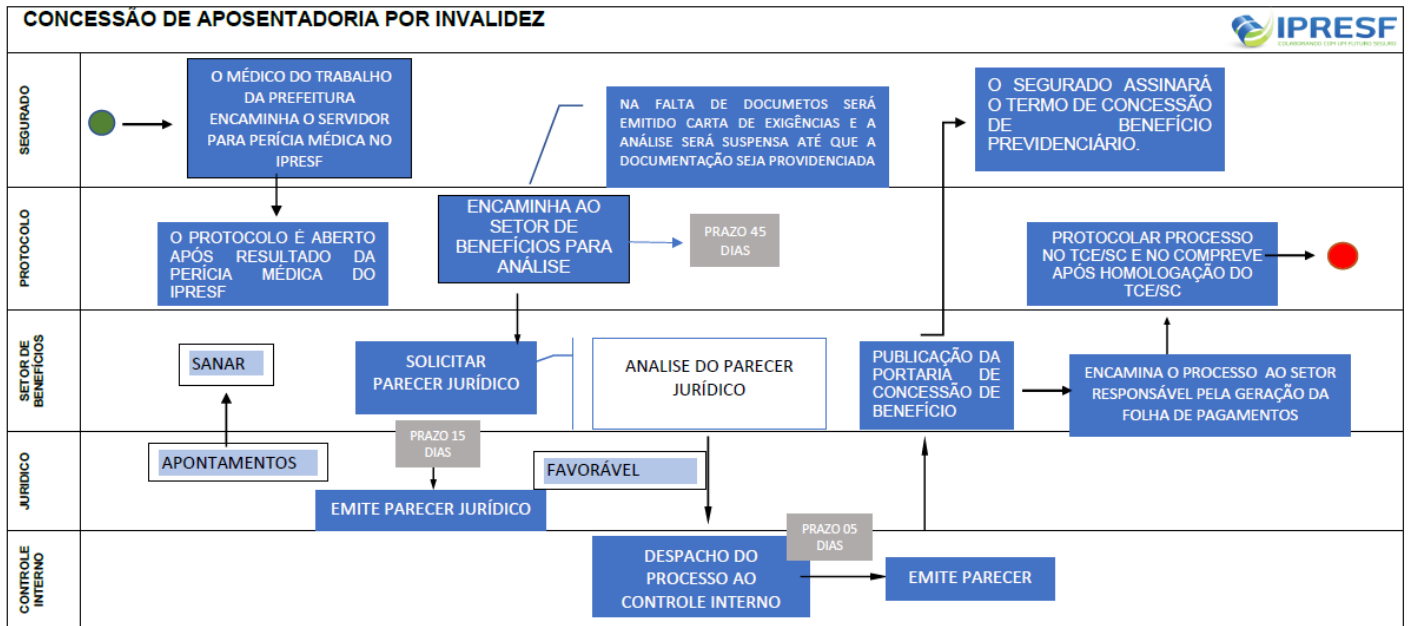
CONCESSÃO DE APOSENTADORIA POR INVALIDEZ

IPRESF
COLABORANDO COM UM FUTURO SEGURO

SEGURADO

O MÉDICO DO TRABALHO DA PREFEITURA ENCAMINHA O SERVIDOR PARA PERÍCIA MÉDICA NO IPRESF

NA FALTA DE DOCUMETOS SERÁ EMITIDO CARTA DE EXIGÊNCIAS E A ANÁLISE SERÁ SUSPENSA ATÉ QUE A DOCUMENTAÇÃO SEJA PROVIDENCIADA

O SEGURADO ASSINARÁ O TERMO DE CONCESSÃO DE BENEFÍCIO PREVIDENCIÁRIO.

PROTOCOLO

O PROTOCOLO É ABERTO APÓS RESULTADO DA PERÍCIA MÉDICA DO IPRESF

ENCAMINHA AO SETOR DE BENEFÍCIOS PARA ANÁLISE

PRAZO 45 DIAS

PROTOCOLAR PROCESSO NO TCE/SC E NO COMPREVE APÓS HOMOLOGAÇÃO DO TCE/SC

SETOR DE BENEFÍCIOS

SANAR

SOLICITAR PARECER JURÍDICO

ANALISE DO PARECER JURÍDICO

PUBLICAÇÃO DA PORTARIA DE CONCESSÃO DE BENEFÍCIO

ENCAMINA O PROCESSO AO SETOR RESPONSÁVEL PELA GERAÇÃO DA FOLHA DE PAGAMENTOS

JURÍDICO

APONTAMENTOS

PRAZO 15 DIAS

FAVORÁVEL

EMITE PARECER JURÍDICO

CONTROLE INTERNO

PRAZO 05 DIAS

DESPACHO DO PROCESSO AO CONTROLE INTERNO

EMITE PARECER